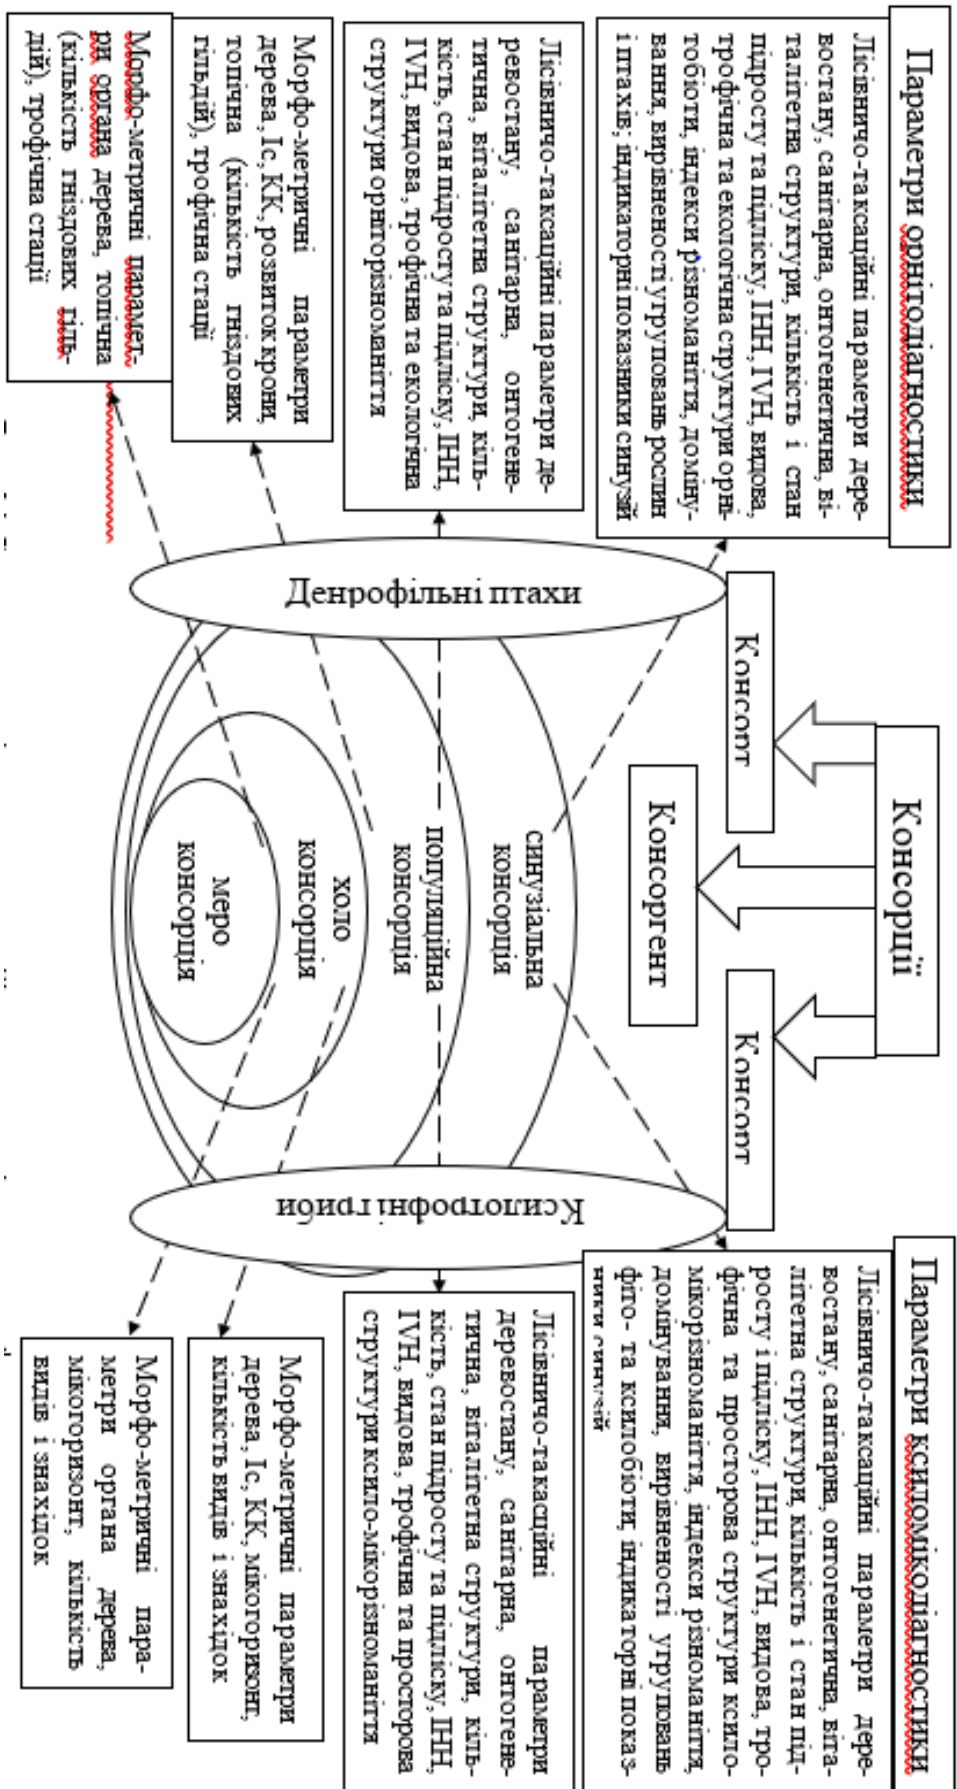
Параметри орнітодіагностики

Лісівничо-таксаційні параметри деревостану, санітарна, онтогенетична, віталітетна структури, кількість і стан підросту та підліску, ІНН, IVН, видова, трофічна та екологічна структури орнітобіоти, індекси різноманіття, домінування, вирівненості угруповань рослин і птахів; індикаторні показники синузій

Лісівничо-таксаційні параметри деревостану, санітарна, онтогенетична, віталітетна структури, кількість, стан підросту та підліску, ІНН, IVН, видова, трофічна та екологічна структури орнітрізноманіття

Морфо-метричні параметри дерева, Іс, КК, розвиток крони, топічна (кількість гніздових гілль), трофічна стації

Морфо-метричні параметри органа дерева, топічна (кількість гніздових гілль), трофічна стації

Денрофільні птахи

Консорції

Консорт

Консорт

Консорогент

синузіальна консорція

популяційна консорція

холо консорція

меро консорція

Ксилотрофні гриби

Параметри ксиломікодіагностики

Лісівничо-таксаційні параметри деревостану, санітарна, онтогенетична, віталітетна структури, кількість і стан підросту і підліску, ІНН, IVН, видова, трофічна та просторова структури ксиломікорізноманіття, індекси різноманіття, домінування, вирівненості угруповань фіто- та ксилобіоти, індикаторні показники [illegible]

Лісівничо-таксаційні параметри деревостану, санітарна, онтогенетична, віталітетна структури, кількість, стан підросту та підліску, ІНН, IVН, видова, трофічна та просторова структури ксило-мікорізноманіття

Морфо-метричні параметри дерева, Іс, КК, мікогоризонт, кількість видів і знахідок

Морфо-метричні параметри органа дерева, мікогоризонт, кількість видів і знахідок